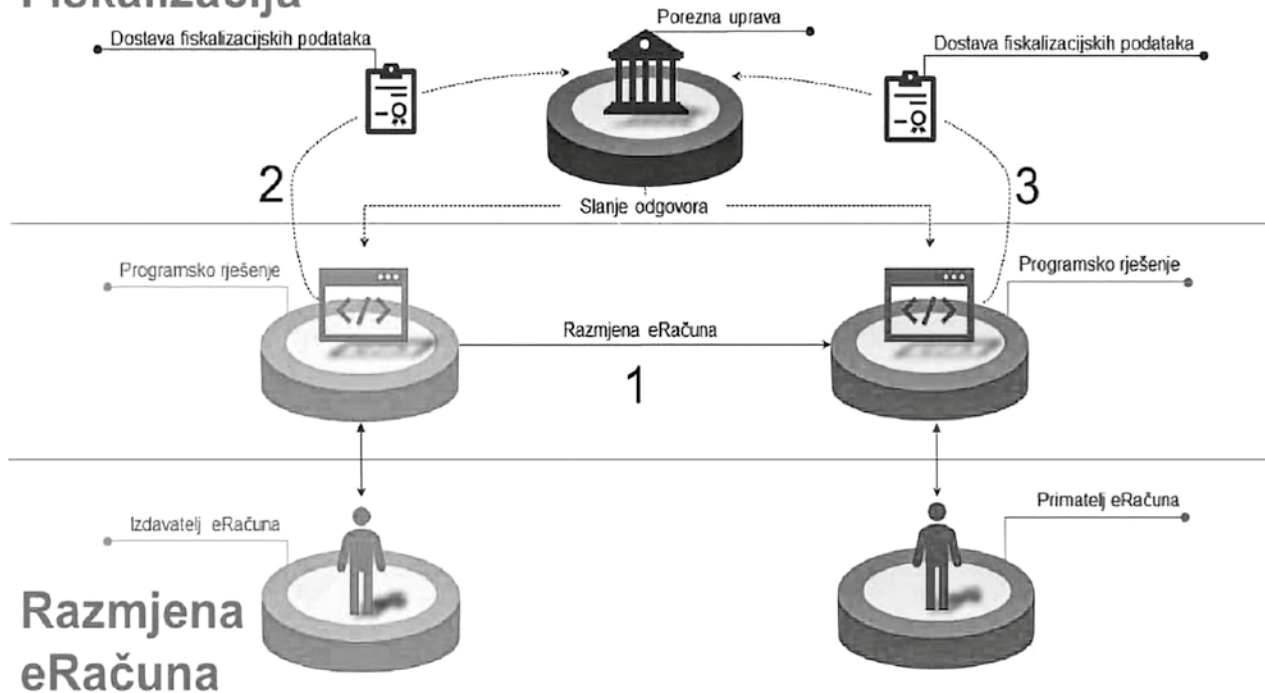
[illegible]

Dostava fiskalizacijskih podataka

Porezna uprava

Dostava fiskalizacijskih podataka

2

3

Slanje odgovora

Programsko rješenje

Programsko rješenje

Razmjena eRačuna

1

Izdavatelj eRačuna

Primatelj eRačuna

Razmjena eRačuna